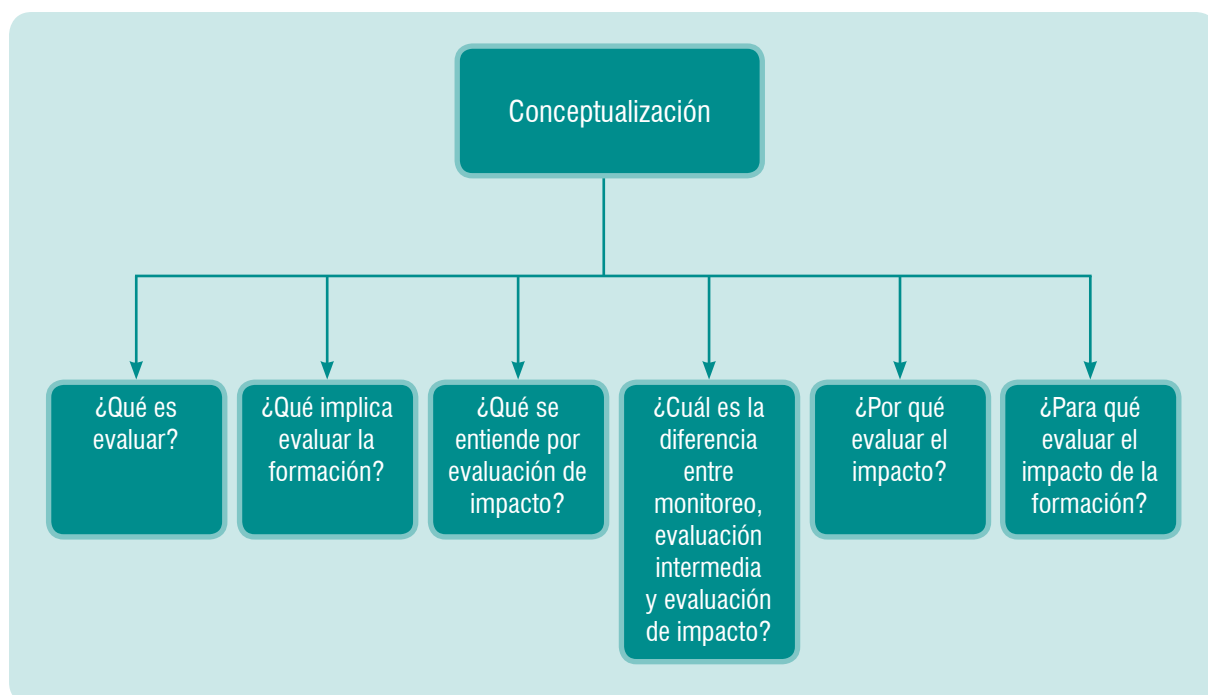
Conceptualización

¿Qué es evaluar?

¿Qué implica evaluar la formación?

¿Qué se entiende por evaluación de impacto?

¿Cuál es la diferencia entre monitoreo, evaluación intermedia y evaluación de impacto?

¿Por qué evaluar el impacto?

¿Para qué evaluar el impacto de la formación?